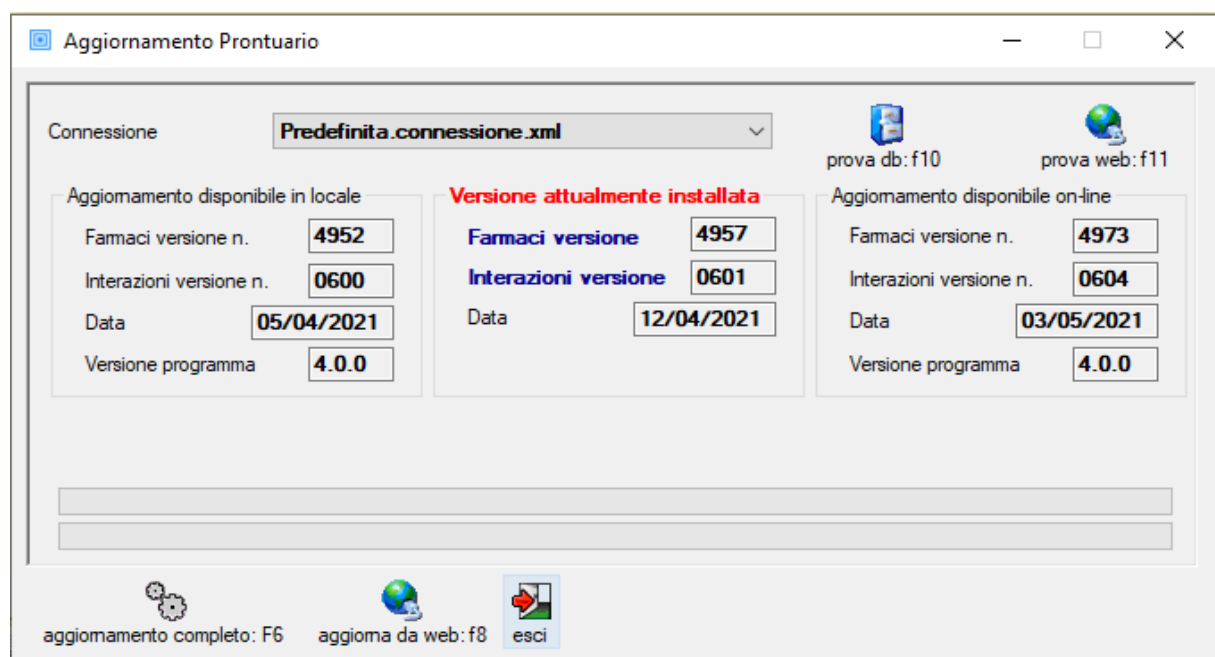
Aggiornamento Prontuario

Connessione
Predefinita.connessione.xml

prova db: f10
prova web: f11

Aggiornamento disponibile in locale
Farmaci versione n. 4952
Interazioni versione n. 0600
Data 05/04/2021
Versione programma 4.0.0

Versione attualmente installata
Farmaci versione 4957
Interazioni versione 0601
Data 12/04/2021

Aggiornamento disponibile on-line
Farmaci versione n. 4973
Interazioni versione n. 0604
Data 03/05/2021
Versione programma 4.0.0

aggiornamento completo: F6
aggiorna da web: f8
esci